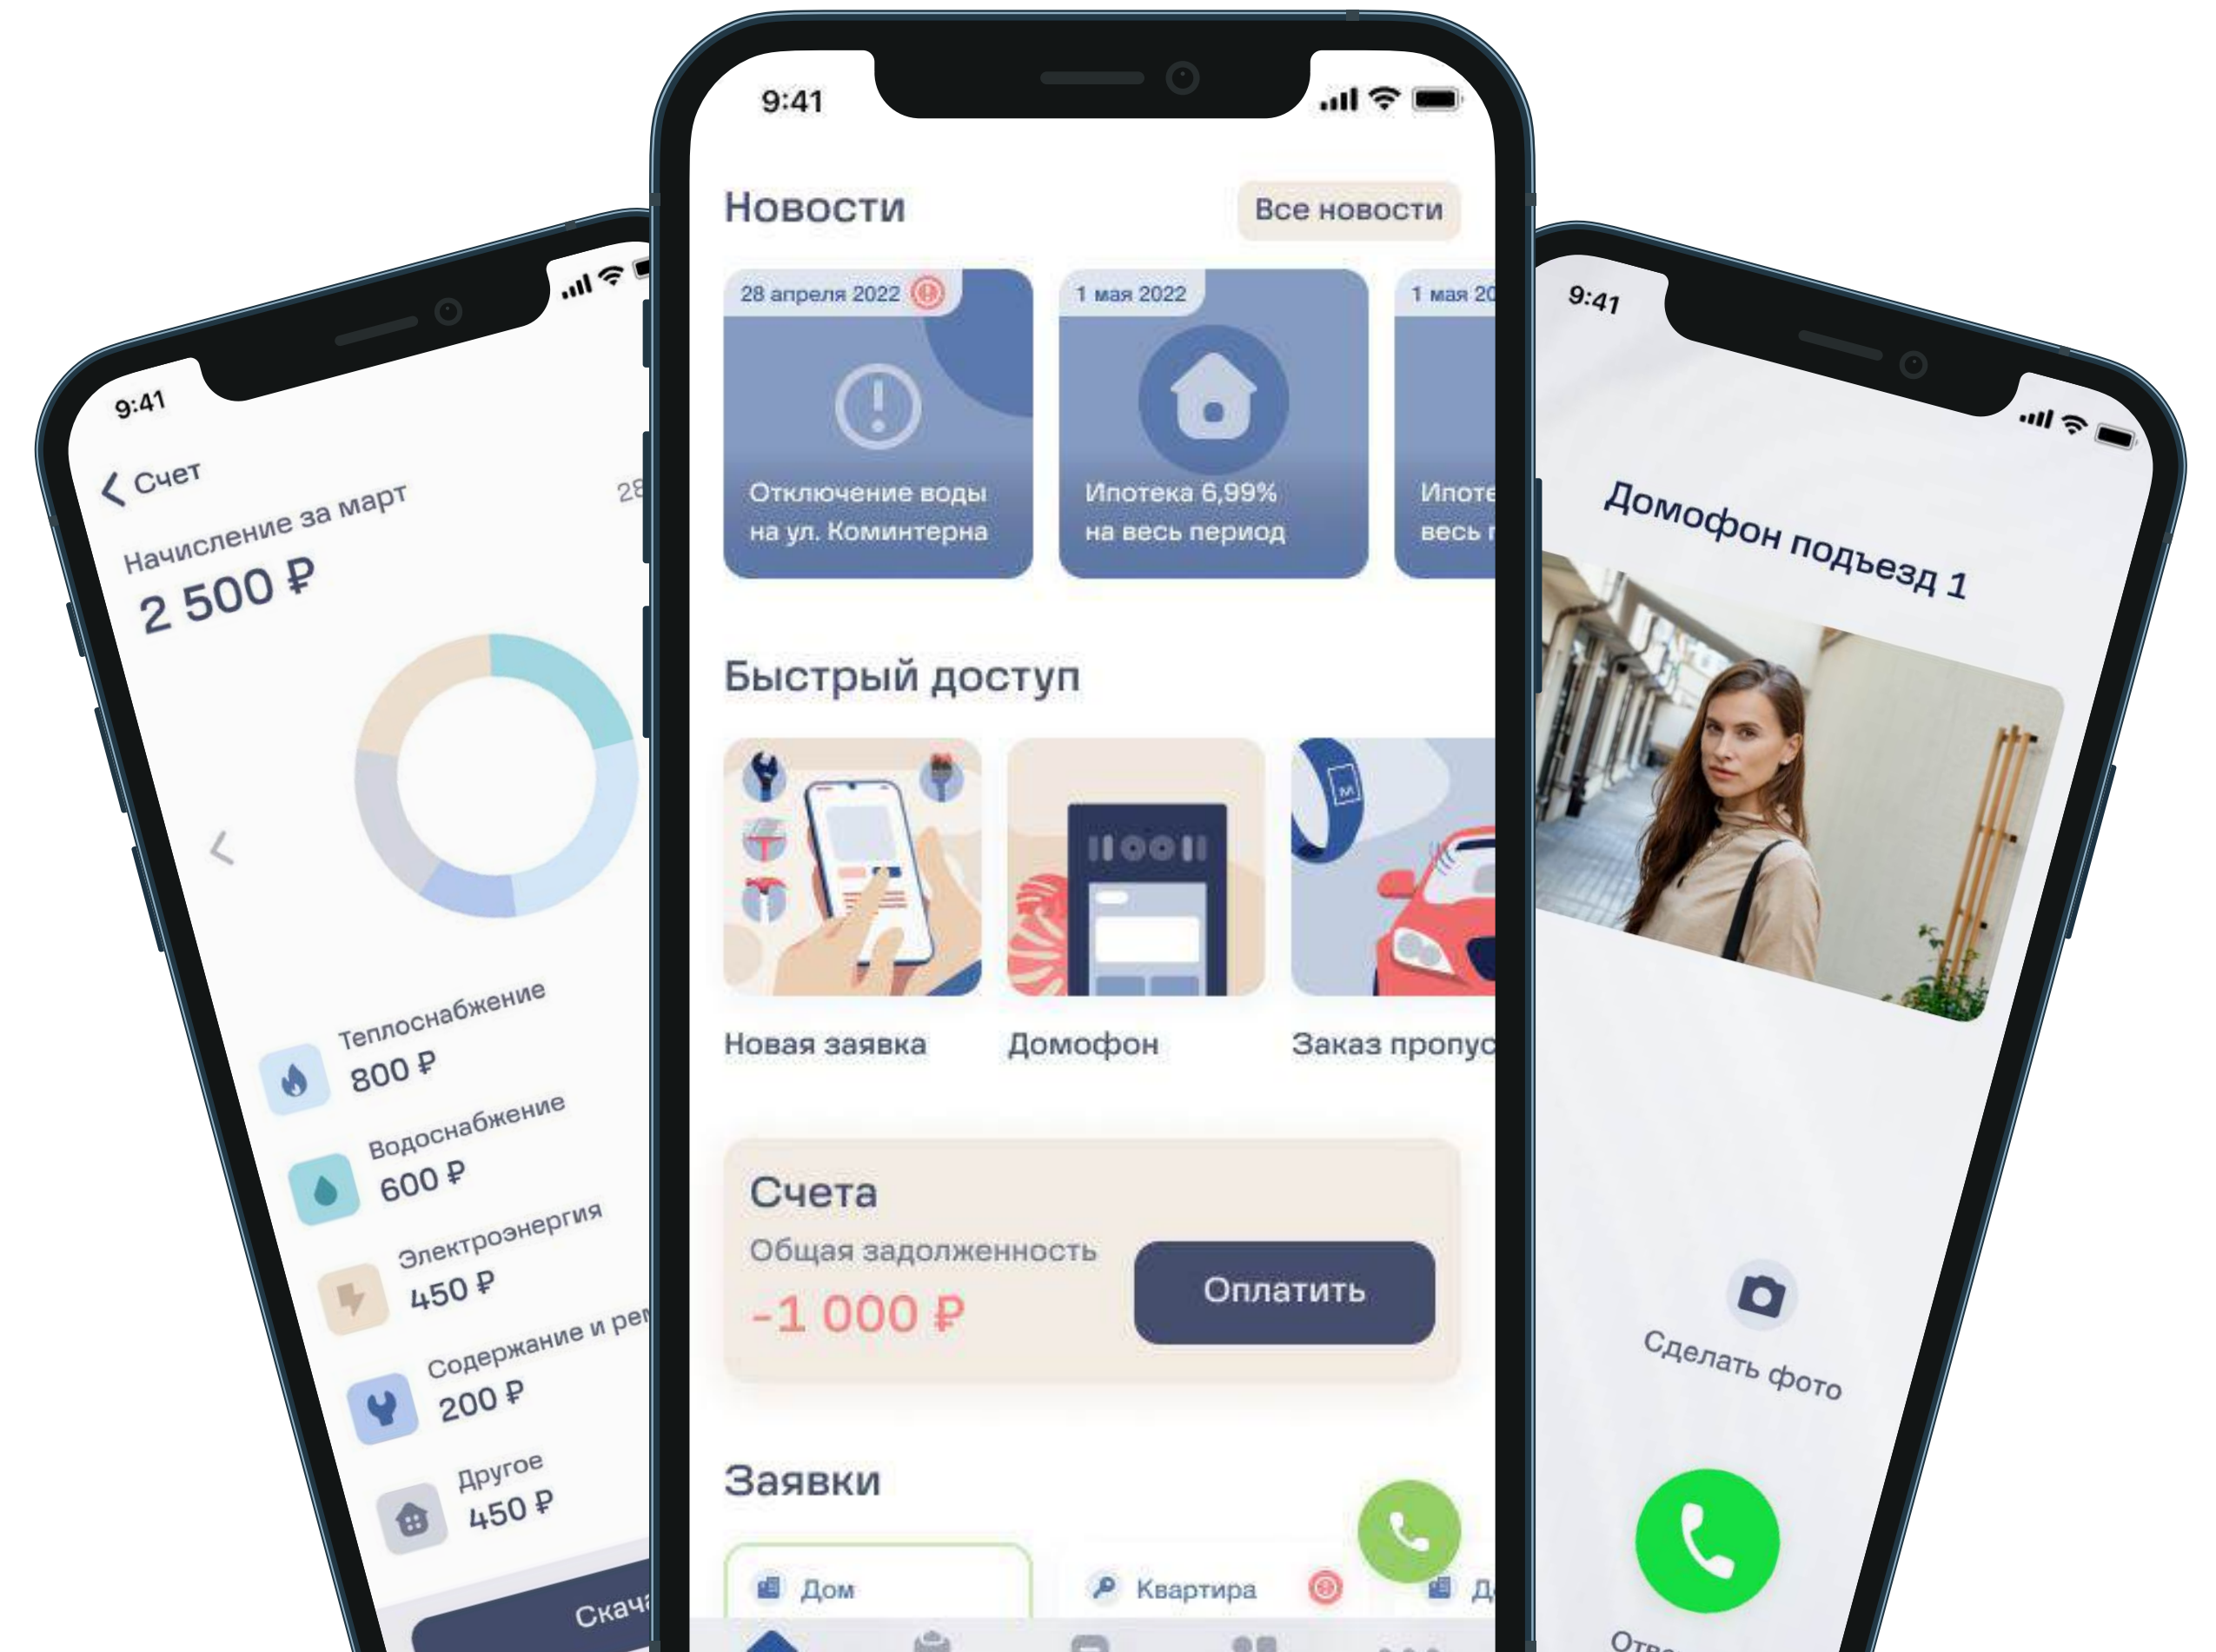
9:41

Счет

Начисление за март

28

2 500 ₽

Теплоснабжение
800 ₽

Водоснабжение
600 ₽

Электроэнергия
450 ₽

Содержание и рем
200 ₽

Другое
450 ₽

Скача

9:41

Новости

Все новости

28 апреля 2022

Отключение воды на ул. Коминтерна

1 мая 2022

Ипотека 6,99% на весь период

1 мая 20

Ипоте весь

Быстрый доступ

Новая заявка

Домофон

Заказ пропус

Счета

Общая задолженность

-1 000 ₽

Оплатить

Заявки

Дом

Квартира

Д

9:41

Домофон подъезд 1

Сделать фото

Отв